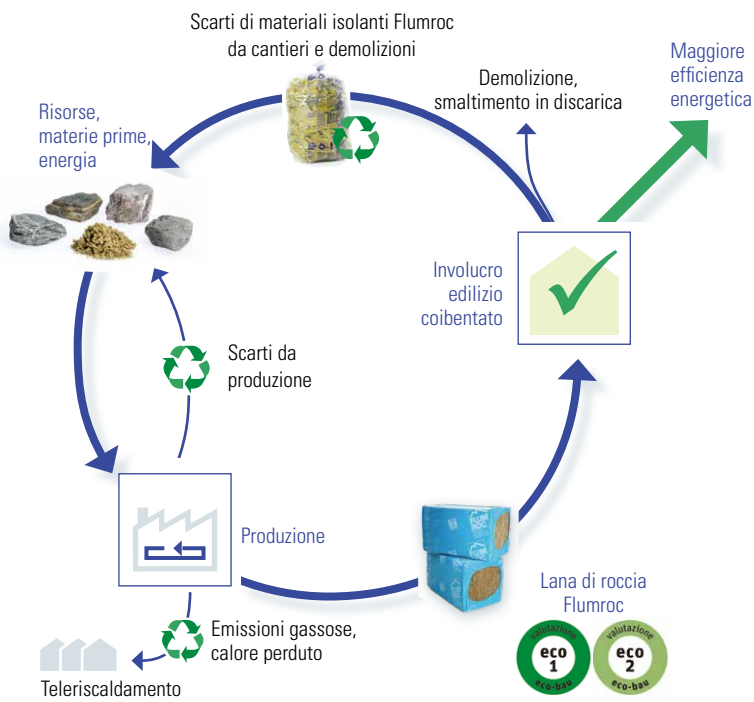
Scarti di materiali isolanti Flumroc da cantieri e demolizioni

Demolizione, smaltimento in discarica

Maggiore efficienza energetica

Risorse, materie prime, energia

Involucro edilizio coibentato

Scarti da produzione

Produzione

Lana di roccia Flumroc

valutazione eco 1 eco-bau

valutazione eco 2 eco-bau

Emissioni gassose, calore perduto

Teleriscaldamento